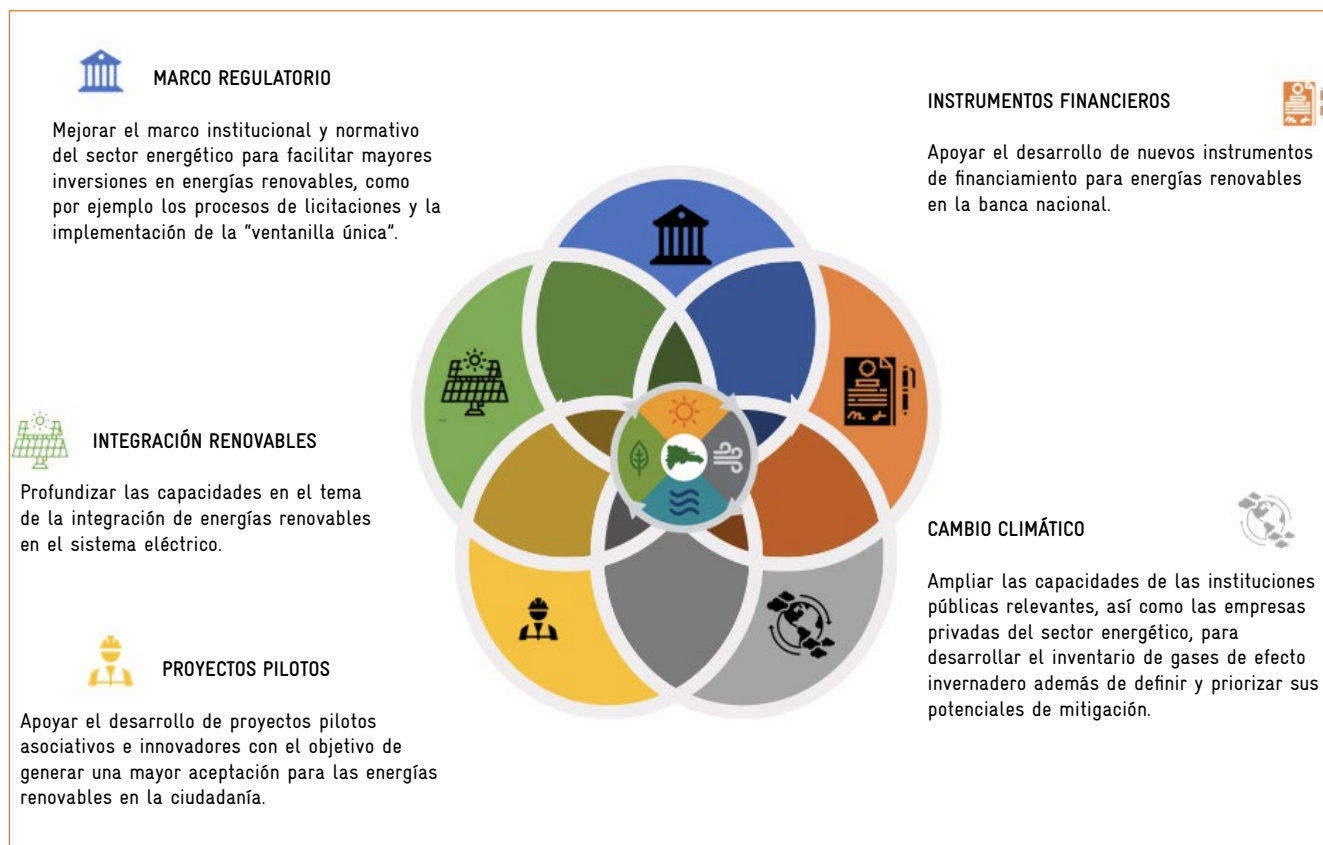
MARCO REGULATORIO

Mejorar el marco institucional y normativo del sector energético para facilitar mayores inversiones en energías renovables, como por ejemplo los procesos de licitaciones y la implementación de la "ventanilla única".

INSTRUMENTOS FINANCIEROS

Apoyar el desarrollo de nuevos instrumentos de financiamiento para energías renovables en la banca nacional.

INTEGRACIÓN RENOVABLES

Profundizar las capacidades en el tema de la integración de energías renovables en el sistema eléctrico.

CAMBIO CLIMÁTICO

Ampliar las capacidades de las instituciones públicas relevantes, así como las empresas privadas del sector energético, para desarrollar el inventario de gases de efecto invernadero además de definir y priorizar sus potenciales de mitigación.

PROYECTOS PILOTOS

Apoyar el desarrollo de proyectos pilotos asociativos e innovadores con el objetivo de generar una mayor aceptación para las energías renovables en la ciudadanía.